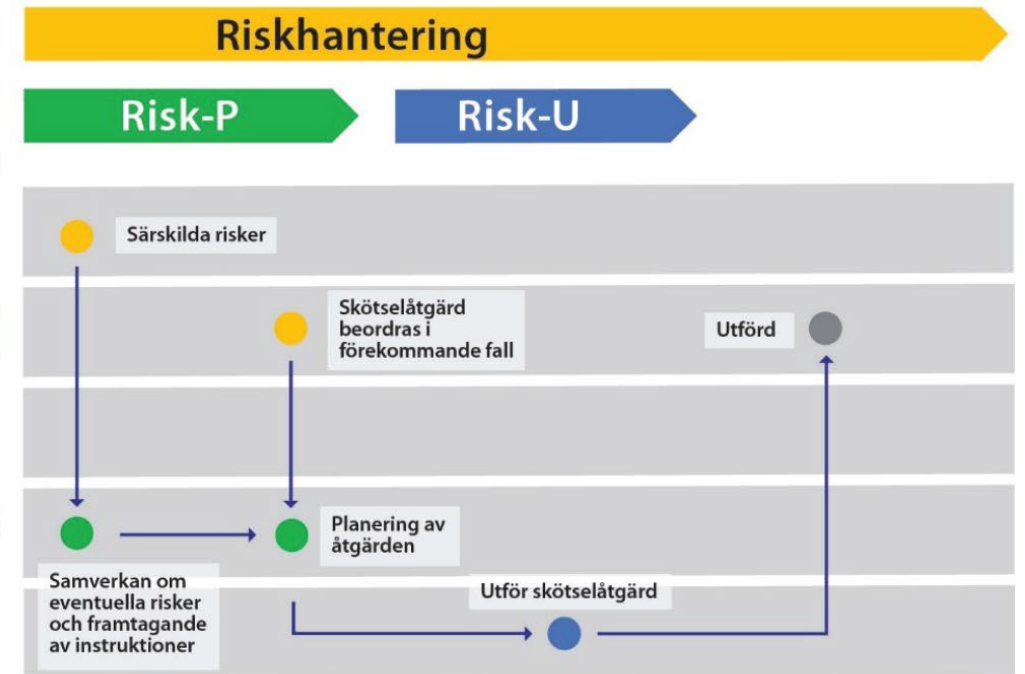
Riskhantering

Risk-P

Risk-U

Särskilda risker

Skötselåtgärd beordras i förekommande fall

Utförd

Planering av åtgärden

Samverkan om eventuella risker och framtagande av instruktioner

Utför skötselåtgärd